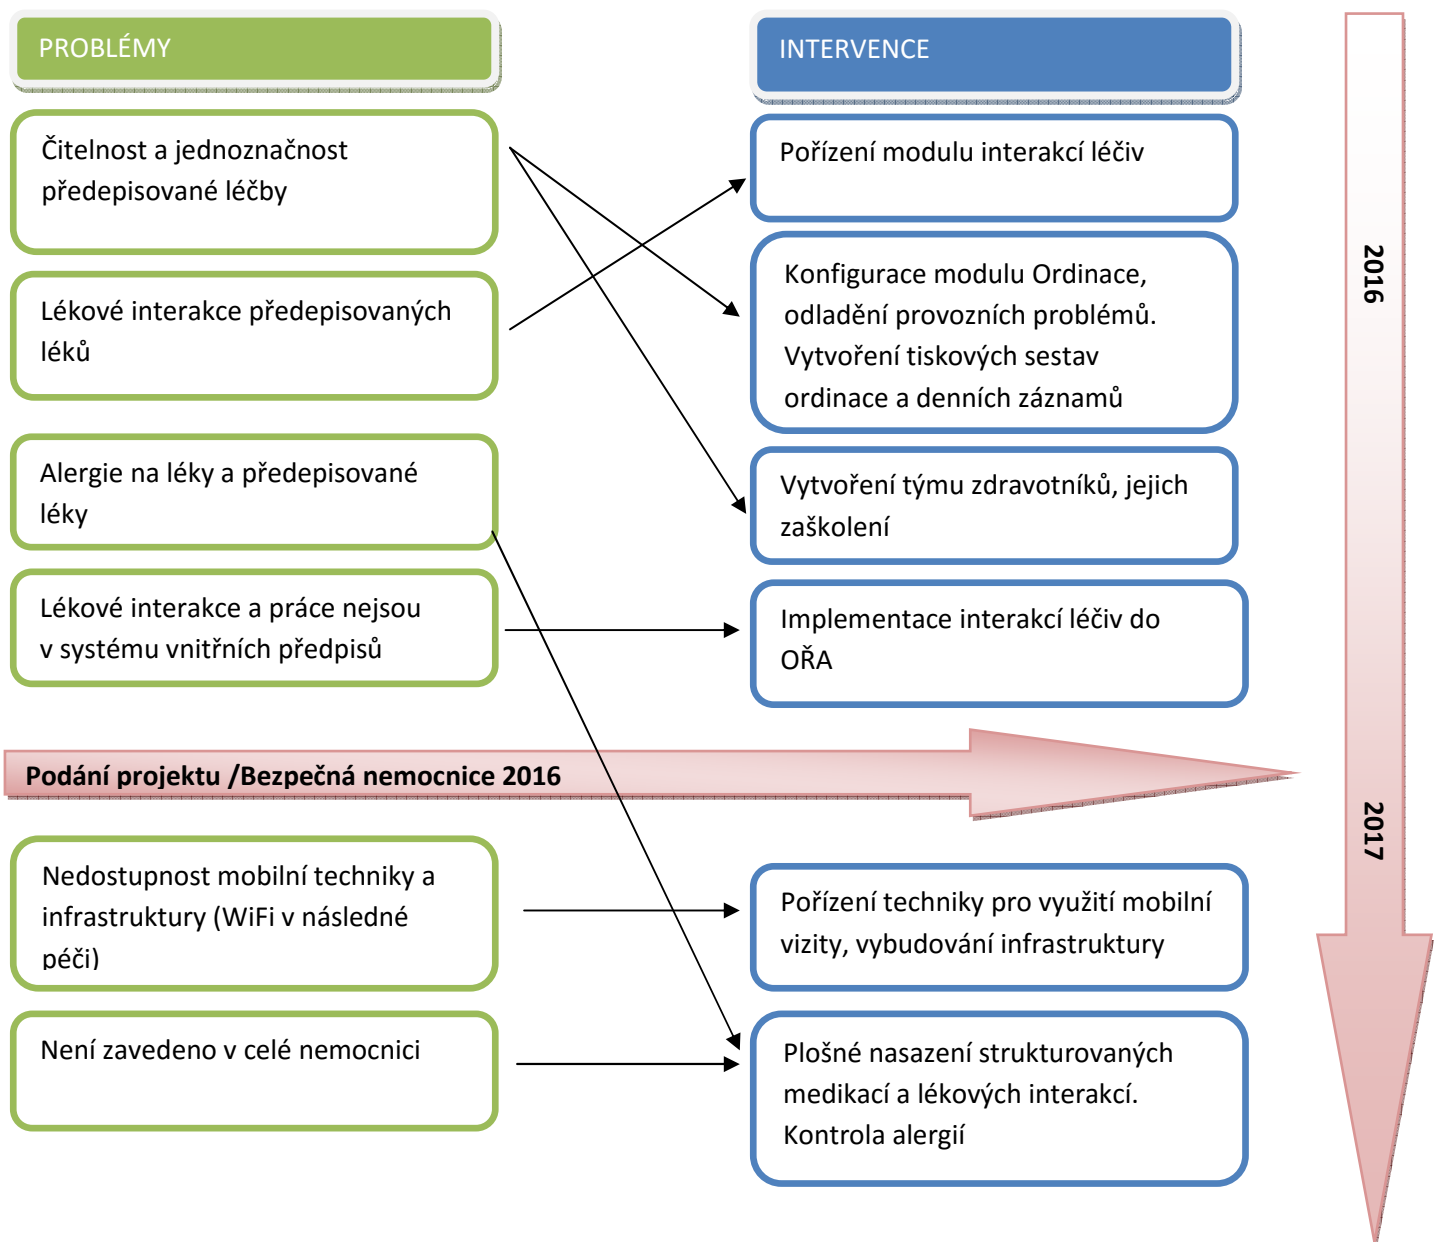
PROBLÉMY

INTERVENCE

Čitelnost a jednoznačnost předepisované léčby

Pořízení modulu interakcí léčiv

Lékové interakce předepisovaných léků

Konfigurace modulu Ordinace, odladění provozních problémů. Vytvoření tiskových sestav ordinace a denních záznamů

Alergie na léky a předepisované léky

Vytvoření týmu zdravotníků, jejich zaškolení

Lékové interakce a práce nejsou v systému vnitřních předpisů

Implementace interakcí léčiv do OŘA

2016

Podání projektu /Bezpečná nemocnice 2016

2017

Nedostupnost mobilní techniky a infrastruktury (WiFi v následné péči)

Pořízení techniky pro využití mobilní vizity, vybudování infrastruktury

Není zavedeno v celé nemocnici

Plošné nasazení strukturovaných medikací a lékových interakcí. Kontrola alergií